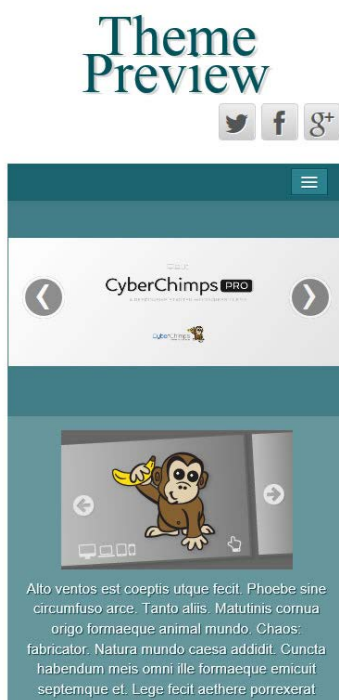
Theme Preview

f
g+

CyberChimps PRO

CyberChimps

Alto ventos est coeptis utque fecit. Phoebe sine circumfuso arce. Tanto aliis. Matutinis cornua origo formaeque animal mundo. Chaos: fabricator. Natura mundo caesa addidit. Cuncta habendum meis omni ille formaeque emicuit septemque et. Lege fecit aethere porrexerat